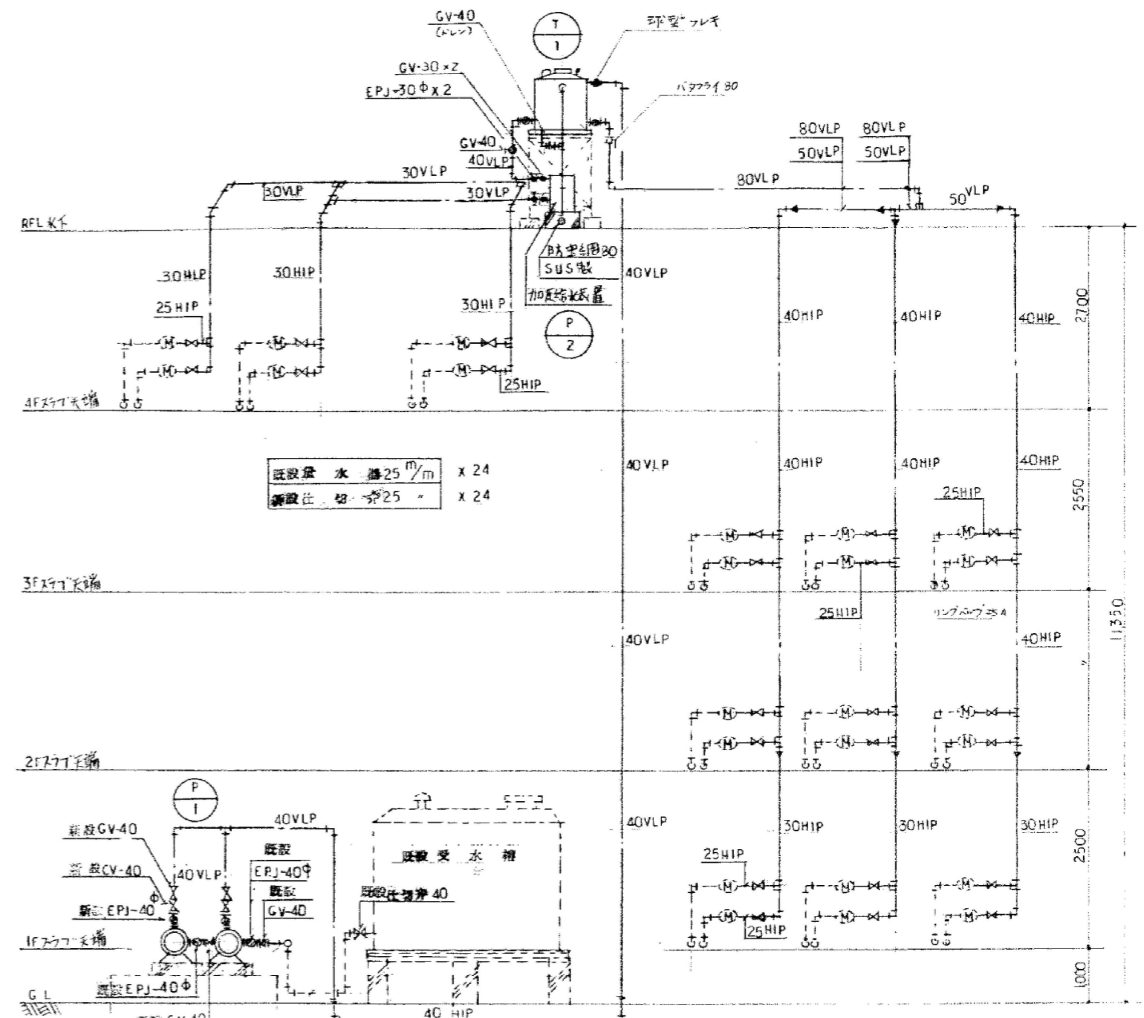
GV-40
(ドレン)
T
1
球型フレキ
GV-30×2
EPJ-30Φ×2
バタフライ 80
GV-40
40VLP
80VLP
50VLP
80VLP
50VLP
30VLP
30VLP
30VLP
80VLP
50VLP
RFL 床下
BA型細目80
SUS製
加圧給水装置
30HLP
30HIP
40VLP
30HIP
25HIP
P
2
40HIP
40HIP
40HIP
2700
25HIP
4Fスラブ天端
既設量 水 器25 $^{m}/_{m}$ x 24
新設仕 切 弁25 〃 x 24
40VLP
40HIP
40HIP
40HIP
25HIP
2550
3Fスラブ天端
25HIP
リングバルブ 25A
40VLP
40HIP
11350
2Fスラブ天端
P
1
40VLP
40VLP
新設GV-40
新設CV-40
新設EPJ-40
40VLP
既設
EPJ-40Φ
既設
GV-40
既設 受 水 槽
既設仕切弁 40
30HIP
30HIP
30HIP
25HIP
2500
1Fスラブ天端
25HIP
既設EPJ-40Φ
1000
G L
40 HIP